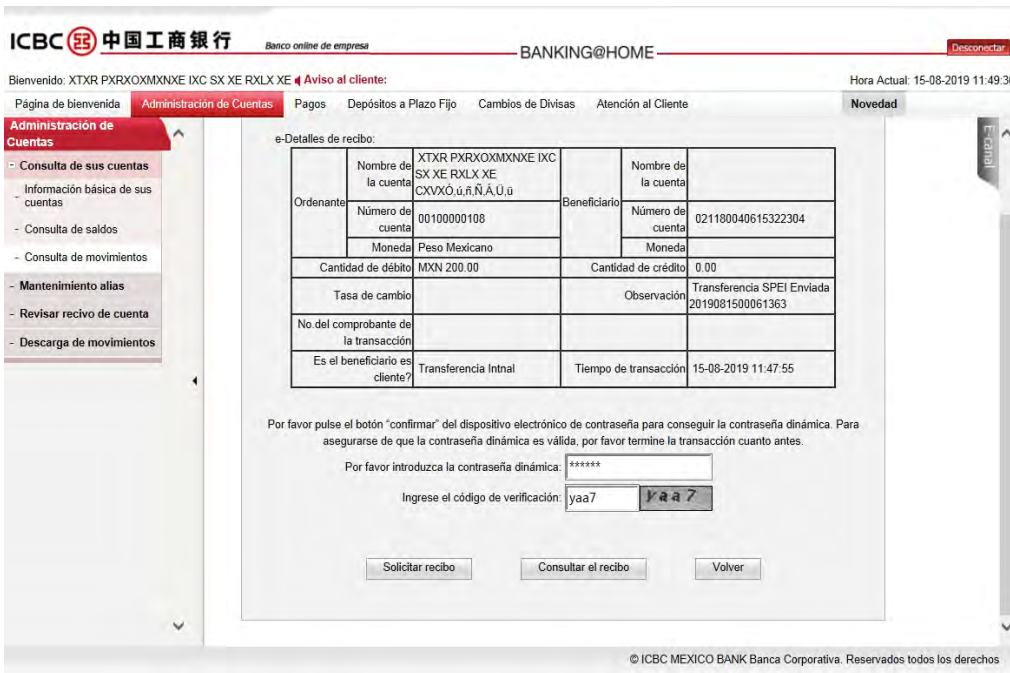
ICBC 中国工商银行 Banco online de empresa BANKING@HOME Desconectar

Bienvenido: XTXR PXRXOXMXNXE IXC SX XE RXLX XE Aviso al cliente: Hora Actual: 15-08-2019 11:49:3

Página de bienvenida | Administración de Cuentas | Pagos | Depósitos a Plazo Fijo | Cambios de Divisas | Atención al Cliente | Novedad

Administración de Cuentas
- Consulta de sus cuentas
- Información básica de sus cuentas
- Consulta de saldos
- Consulta de movimientos
- Mantenimiento alias
- Revisar recivo de cuenta
- Descarga de movimientos

E-canal

e-Detalles de recibo:

| Ordenante | Nombre de la cuenta | XTXR PXRXOXMXNXE IXC SX XE RXLX XE CXVXÓ,ú,ñ,Ñ,Â,Ü,ü | Beneficiario | Nombre de la cuenta | |
|---|---|---|---|---|---|
| | Número de cuenta | 00100000108 | | Número de cuenta | 021180040615322304 |
| | Moneda | Peso Mexicano | | Moneda | |
| Cantidad de débito | | MXN 200.00 | Cantidad de crédito | | 0.00 |
| Tasa de cambio | | | Observación | | Transferencia SPEI Enviada 2019081500061363 |
| No.del comprobante de la transacción | | | | | |
| Es el beneficiario es cliente? | | Transferencia Intnal | Tiempo de transacción | | 15-08-2019 11:47:55 |

Por favor pulse el botón "confirmar" del dispositivo electrónico de contraseña para conseguir la contraseña dinámica. Para asegurarse de que la contraseña dinámica es válida, por favor termine la transacción cuanto antes.

Por favor introduzca la contraseña dinámica: ******

Ingrese el código de verificación: yaa7 yaa7

Solicitar recibo | Consultar el recibo | Volver

© ICBC MEXICO BANK Banca Corporativa. Reservados todos los derechos